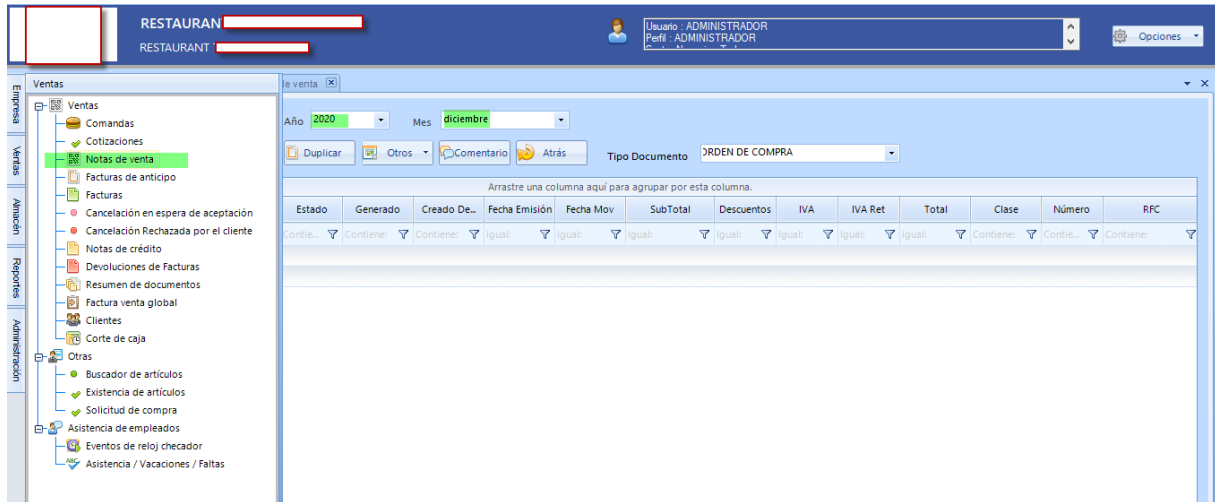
RESTAURAN
RESTAURANT

Usuario : ADMINISTRADOR
Perfil : ADMINISTRADOR

Opciones

Empresa
Ventas
Almacén
Reportes
Administración

Ventas

Ventas
Comandas
Cotizaciones
Notas de venta
Facturas de anticipo
Facturas
Cancelación en espera de aceptación
Cancelación Rechazada por el cliente
Notas de crédito
Devoluciones de Facturas
Resumen de documentos
Factura venta global
Clientes
Corte de caja
Otras
Buscador de artículos
Existencia de artículos
Solicitud de compra
Asistencia de empleados
Eventos de reloj checador
Asistencia / Vacaciones / Faltas

le venta

Año 2020
Mes diciembre
Duplicar
Otros
Comentario
Atrás
Tipo Documento ORDEN DE COMPRA

Arrastre una columna aquí para agrupar por esta columna.

| Estado | Generado | Creado De... | Fecha Emisión | Fecha Mov | SubTotal | Descuentos | IVA | IVA Ret | Total | Clase | Número | RFC |
|---|---|---|---|---|---|---|---|---|---|---|---|---|
| Contie... | Contiene: | Contiene: | Igual: | Igual: | Igual: | Igual: | Igual: | Igual: | Igual: | Contiene: | Contie... | Contiene: |